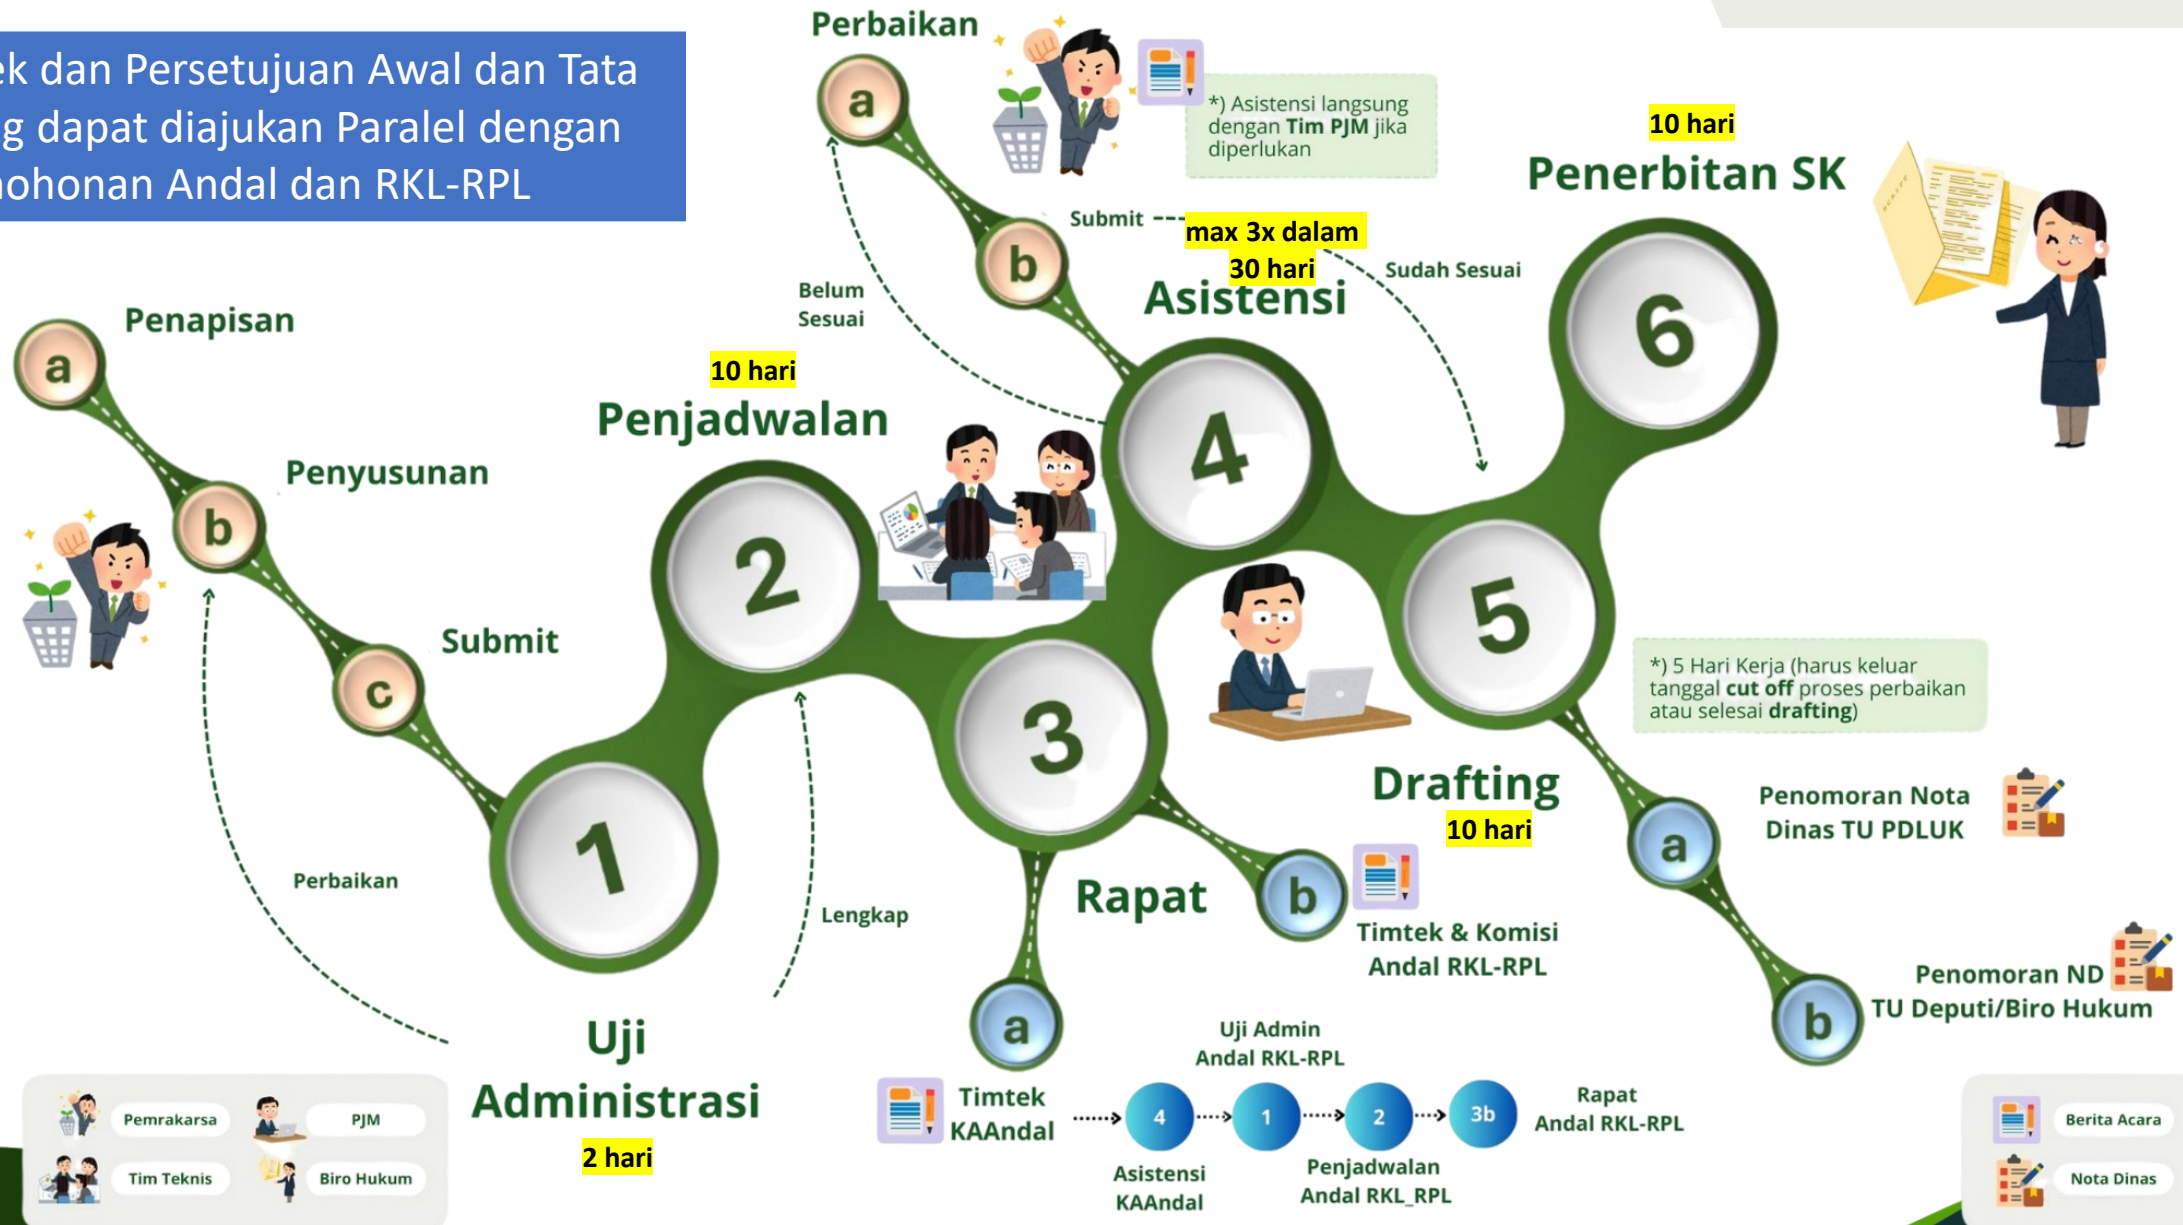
ek dan Persetujuan Awal dan Tata
g dapat diajukan Paralel dengan
nohonan Andal dan RKL-RPL

Perbaikan

a

*) Asistensi langsung dengan **Tim PJM** jika diperlukan

10 hari

Penerbitan SK

Submit

max 3x dalam 30 hari

b

Sudah Sesuai

Belum Sesuai

Asistensi

6

Penapisan

a

10 hari

Penjadwalan

4

Penyusunan

b

2

5

Submit

c

*) 5 Hari Kerja (harus keluar tanggal **cut off** proses perbaikan atau selesai **drafting**)

3

Drafting

10 hari

1

Penomoran Nota Dinas TU PDLUK

a

Perbaikan

Rapat

b

Lengkap

Timtek & Komisi Andal RKL-RPL

Penomoran ND TU Deputi/Biro Hukum

b

Uji Administrasi

2 hari

a

Uji Admin Andal RKL-RPL

Timtek KAAndal

4

1

2

3b

Rapat Andal RKL-RPL

Asistensi KAAndal

Penjadwalan Andal RKL_RPL

Pemrakarsa

PJM

Tim Teknis

Biro Hukum

Berita Acara

Nota Dinas